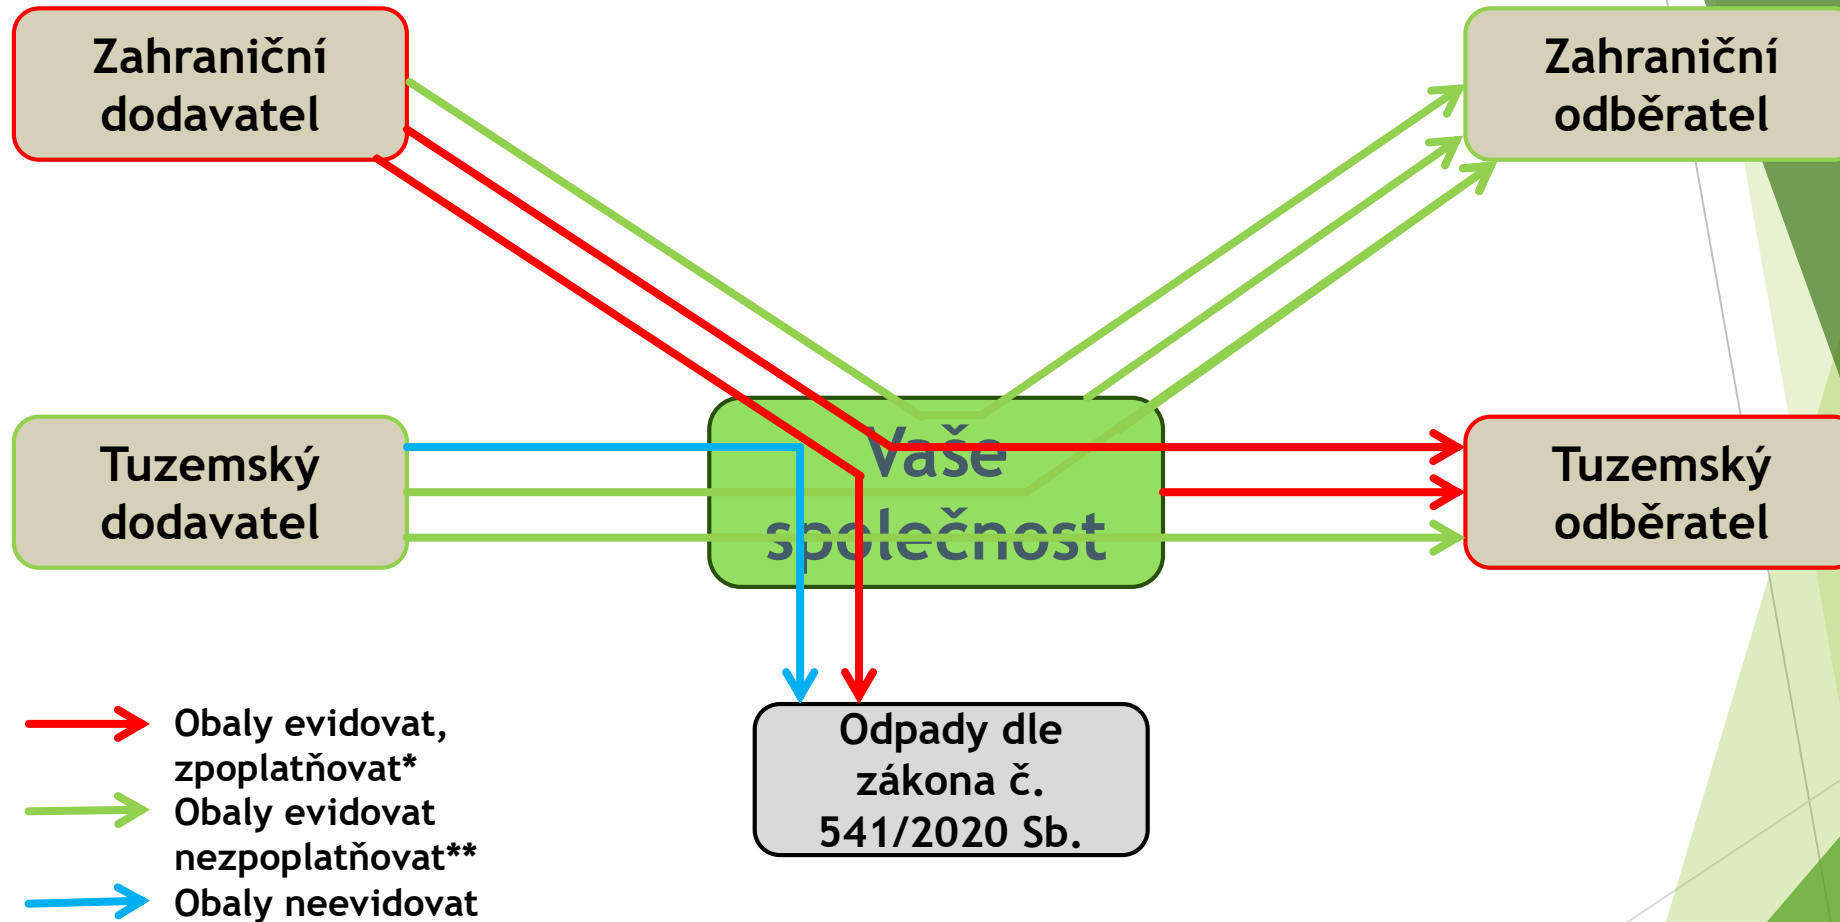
Zahraniční dodavatel

Zahraniční odběratel

Tuzemský dodavatel

Vaše společnost

Tuzemský odběratel

Odpady dle zákona č. 541/2020 Sb.

Obaly evidovat, zpoplatňovat*

Obaly evidovat nezpoplatňovat**

Obaly neevidovat